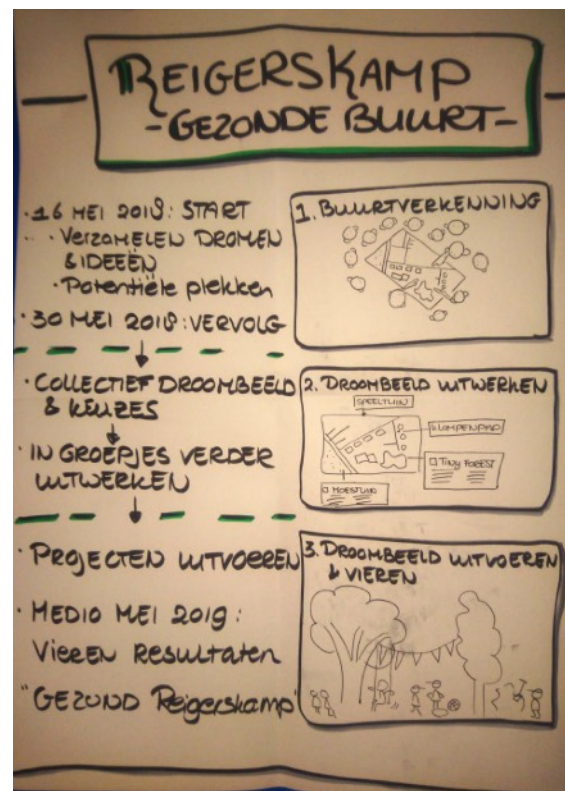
REIGERSKAMP
-GEZONDE BUURT-

·16 MEI 2018: START
·Verzamelen dromen & ideeën
·Potentiële plekken
·30 MEI 2018: VERVOLG

·COLLECTIEF DROOMBEELD & KEUZES
·IN GROEPJES VERDER UITWERKEN

·PROJECTEN UITVOEREN
·MEDIO MEI 2019:
Vieren resultaten
"GEZOND Reigerskamp"

1. BUURTVERKENNING

2. DROOMBEELD UITWERKEN
SPEELTUIN
KLIMPENPAD
TINY FOREST
MOESTUIN

3. DROOMBEELD UITVOEREN & VIEREN